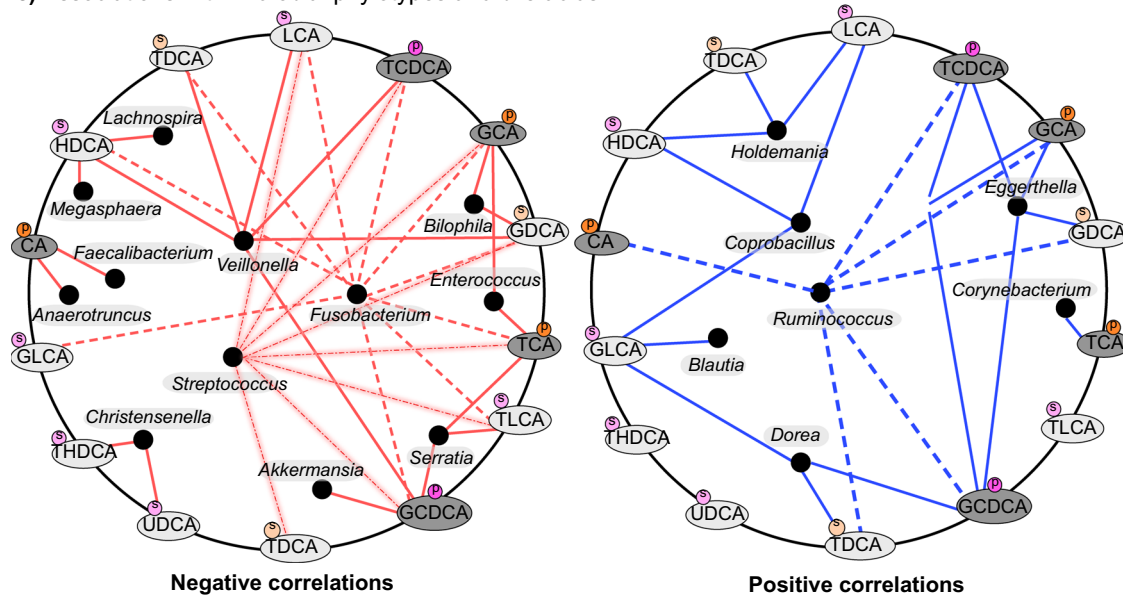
LCA
s
TDCA
s
TCDCA
p
GCA
p
Lachnospira
HDCA
s
Megasphaera
Bilophila
GDCA
s
CA
p
Faecalibacterium
Veillonella
Enterococcus
Anaerotruncus
Fusobacterium
GLCA
s
TCA
p
Streptococcus
Christensenella
TLCA
s
THDCA
s
Serratia
Akkermansia
UDCA
s
GCDCA
p
TDCA
s
Negative correlations

LCA
s
TDCA
s
TCDCA
p
GCA
p
HDCA
s
Holdemania
Eggerthella
Coprobacillus
GDCA
s
CA
p
Ruminococcus
Corynebacterium
GLCA
s
Blautia
TCA
p
THDCA
s
TLCA
s
Dorea
UDCA
s
GCDCA
p
TDCA
s
Positive correlations